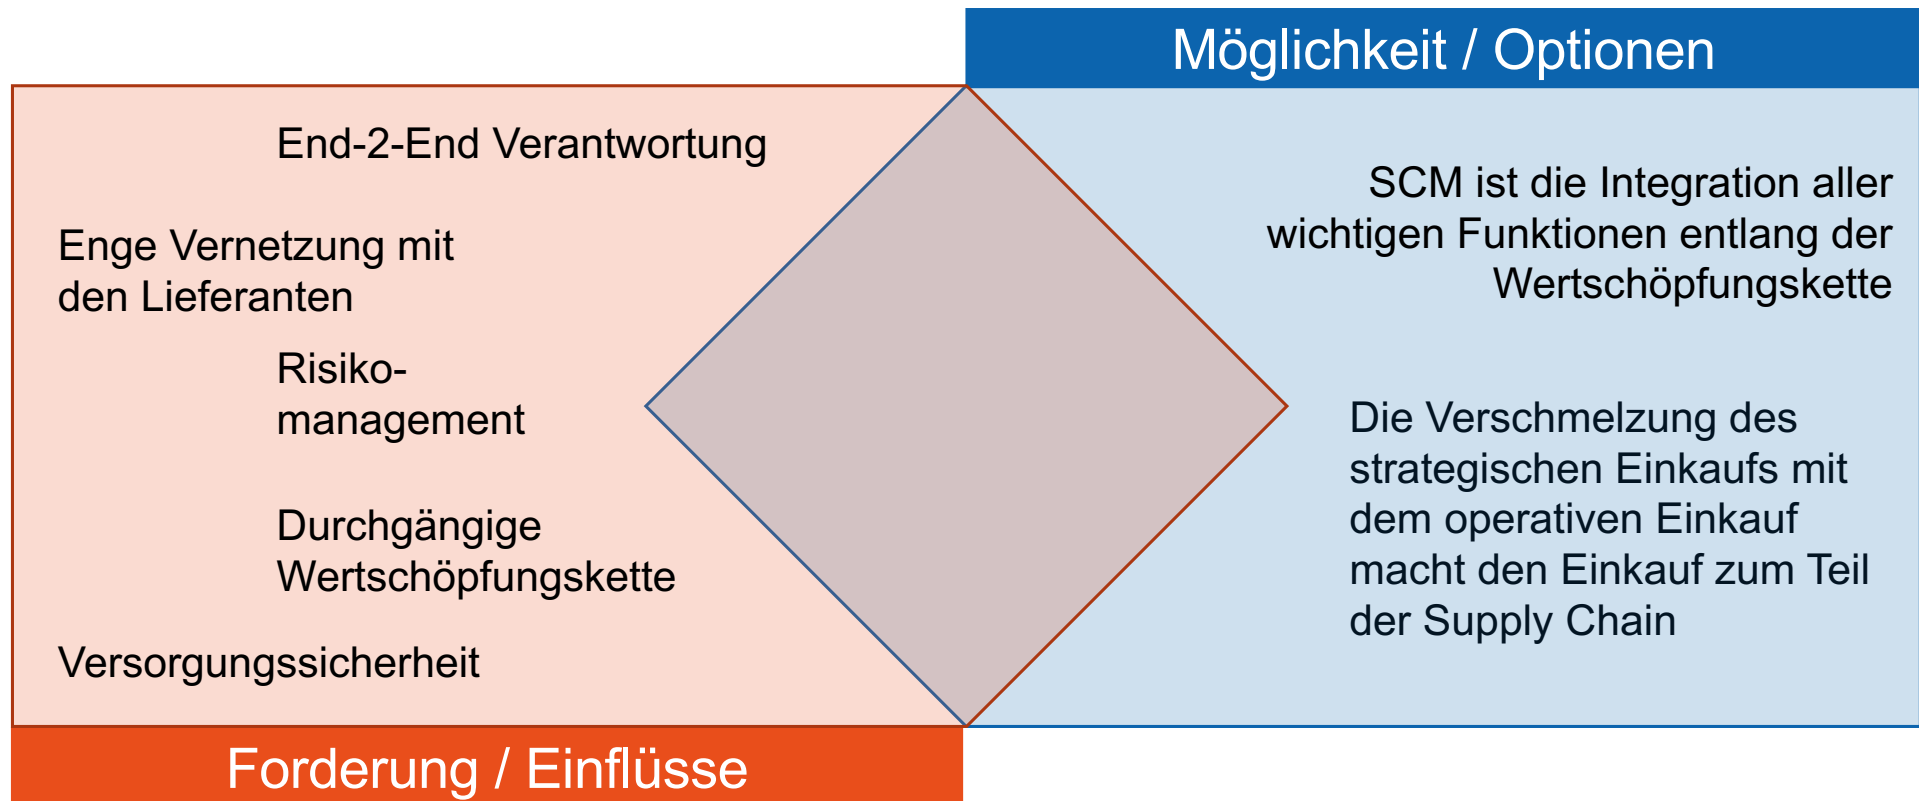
Möglichkeit / Optionen

End-2-End Verantwortung

Enge Vernetzung mit den Lieferanten

Risiko-management

Durchgängige Wertschöpfungskette

Versorgungssicherheit

SCM ist die Integration aller wichtigen Funktionen entlang der Wertschöpfungskette

Die Verschmelzung des strategischen Einkaufs mit dem operativen Einkauf macht den Einkauf zum Teil der Supply Chain

Forderung / Einflüsse